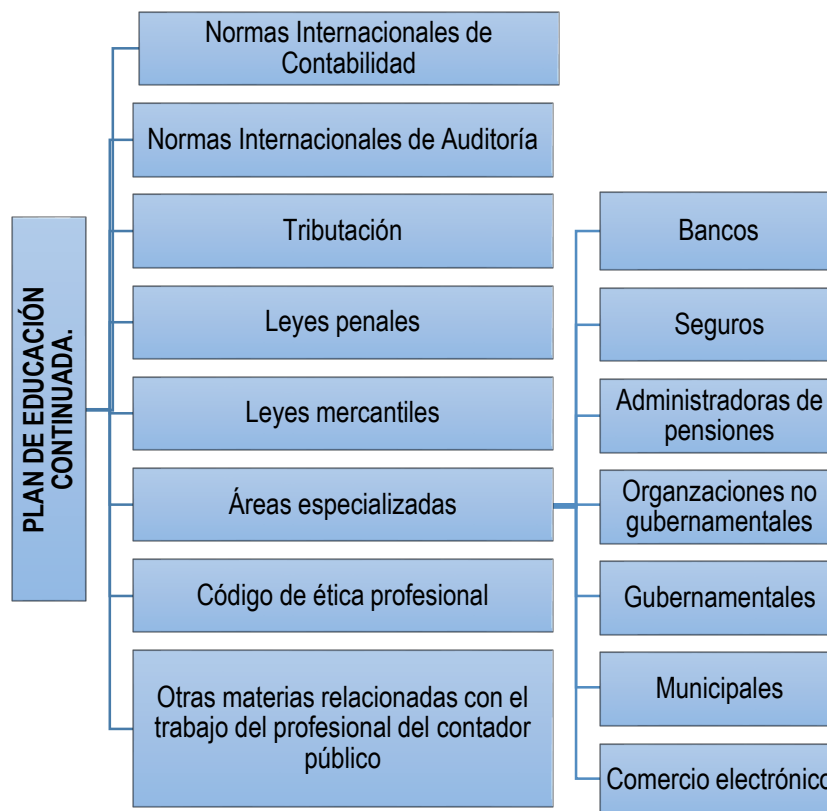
PLAN DE EDUCACIÓN CONTINUADA.

Normas Internacionales de Contabilidad

Normas Internacionales de Auditoría

Tributación

Leyes penales

Leyes mercantiles

Áreas especializadas

Código de ética profesional

Otras materias relacionadas con el trabajo del profesional del contador público

Bancos

Seguros

Administradoras de pensiones

Organzaciones no gubernamentales

Gubernamentales

Municipales

Comercio electrónico